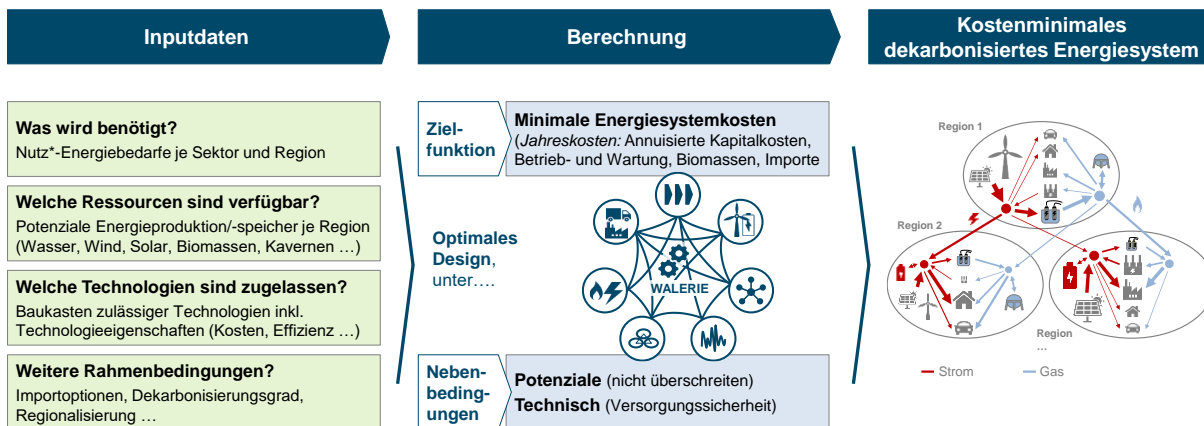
Inputdaten

Berechnung

Kostenminimales dekarbonisiertes Energiesystem

Was wird benötigt?
Nutz*-Energiebedarfe je Sektor und Region

Welche Ressourcen sind verfügbar?
Potenziale Energieproduktion/-speicher je Region (Wasser, Wind, Solar, Biomassen, Kavernen …)

Welche Technologien sind zugelassen?
Baukasten zulässiger Technologien inkl. Technologieeigenschaften (Kosten, Effizienz …)

Weitere Rahmenbedingungen?
Importoptionen, Dekarbonisierungsgrad, Regionalisierung …

Zielfunktion

Minimale Energiesystemkosten
(Jahreskosten: Annuisierte Kapitalkosten, Betrieb- und Wartung, Biomassen, Importe

Optimales Design, unter….

WALERIE

Nebenbedingungen

Potenziale (nicht überschreiten)
Technisch (Versorgungssicherheit)

Region 1

Region 2

Region …

Strom

Gas